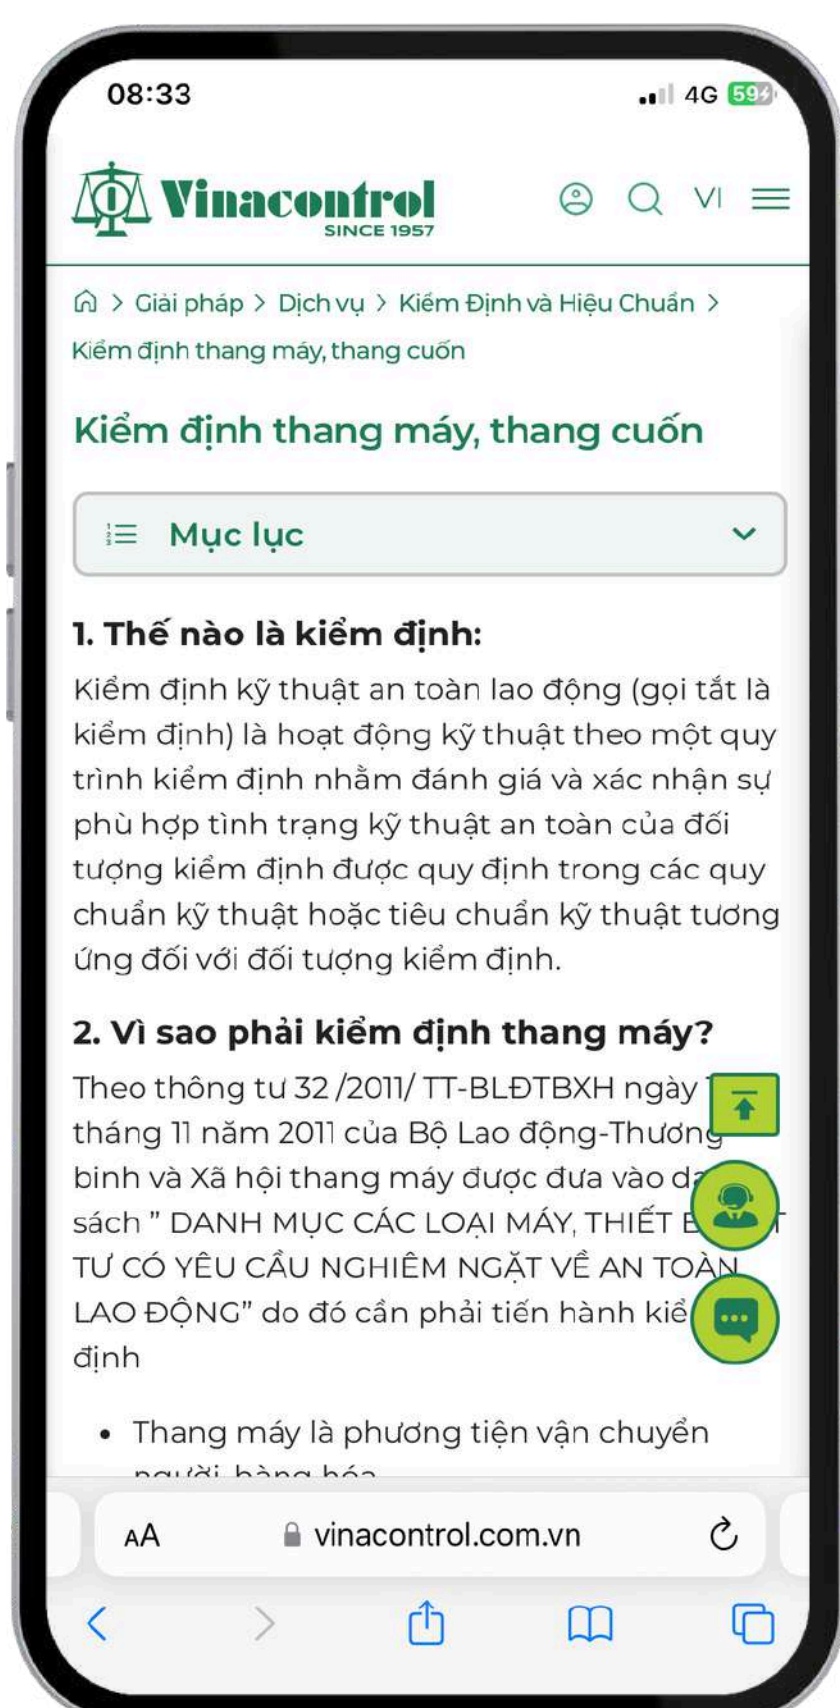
08:33

4G 59

Vinacontrol
SINCE 1957

VI

> Giải pháp > Dịch vụ > Kiểm Định và Hiệu Chuẩn > Kiểm định thang máy, thang cuốn

Kiểm định thang máy, thang cuốn

Mục lục

1. Thế nào là kiểm định:

Kiểm định kỹ thuật an toàn lao động (gọi tắt là kiểm định) là hoạt động kỹ thuật theo một quy trình kiểm định nhằm đánh giá và xác nhận sự phù hợp tình trạng kỹ thuật an toàn của đối tượng kiểm định được quy định trong các quy chuẩn kỹ thuật hoặc tiêu chuẩn kỹ thuật tương ứng đối với đối tượng kiểm định.

2. Vì sao phải kiểm định thang máy?

Theo thông tư 32 /2011/ TT-BLĐTBXH ngày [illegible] tháng 11 năm 2011 của Bộ Lao động-Thương binh và Xã hội thang máy được đưa vào da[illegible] sách " DANH MỤC CÁC LOẠI MÁY, THIẾT B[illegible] TƯ CÓ YÊU CẦU NGHIÊM NGẶT VỀ AN TOÀN LAO ĐỘNG" do đó cần phải tiến hành kiể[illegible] định

• Thang máy là phương tiện vận chuyển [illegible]

AA vinacontrol.com.vn